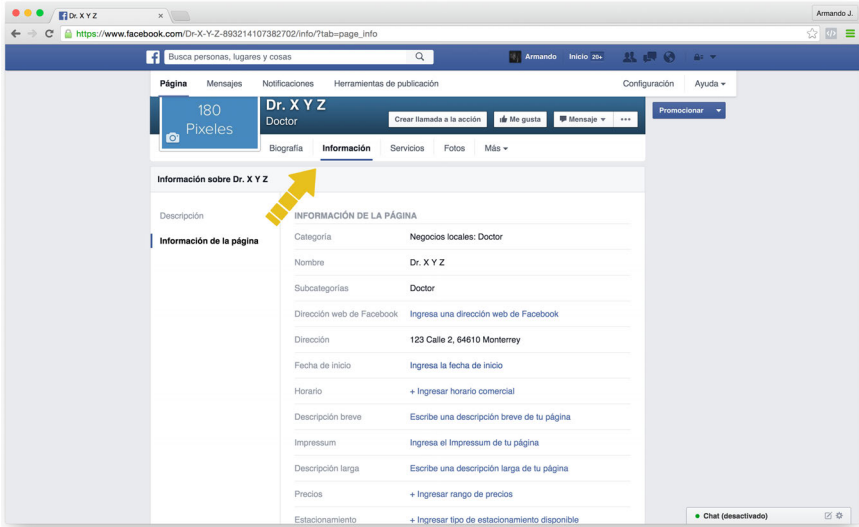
Dr. X Y Z ×

Armando J.

https://www.facebook.com/Dr-X-Y-Z-893214107382702/info/?tab=page_info

Busca personas, lugares y cosas

Armando Inicio 20+

Página Mensajes Notificaciones Herramientas de publicación Configuración Ayuda

180 Pixeles

Dr. X Y Z
Doctor

Crear llamada a la acción Me gusta Mensaje ...

Promocionar

Biografía Información Servicios Fotos Más

Información sobre Dr. X Y Z

Descripción

Información de la página

INFORMACIÓN DE LA PÁGINA

| | |
|---|---|
| Categoría | Negocios locales: Doctor |
| Nombre | Dr. X Y Z |
| Subcategorías | Doctor |
| Dirección web de Facebook | Ingresa una dirección web de Facebook |
| Dirección | 123 Calle 2, 64610 Monterrey |
| Fecha de inicio | Ingresa la fecha de inicio |
| Horario | + Ingresar horario comercial |
| Descripción breve | Escribe una descripción breve de tu página |
| Impressum | Ingresa el Impressum de tu página |
| Descripción larga | Escribe una descripción larga de tu página |
| Precios | + Ingresar rango de precios |
| Estacionamiento | + Ingresar tipo de estacionamiento disponible |

Chat (desactivado)